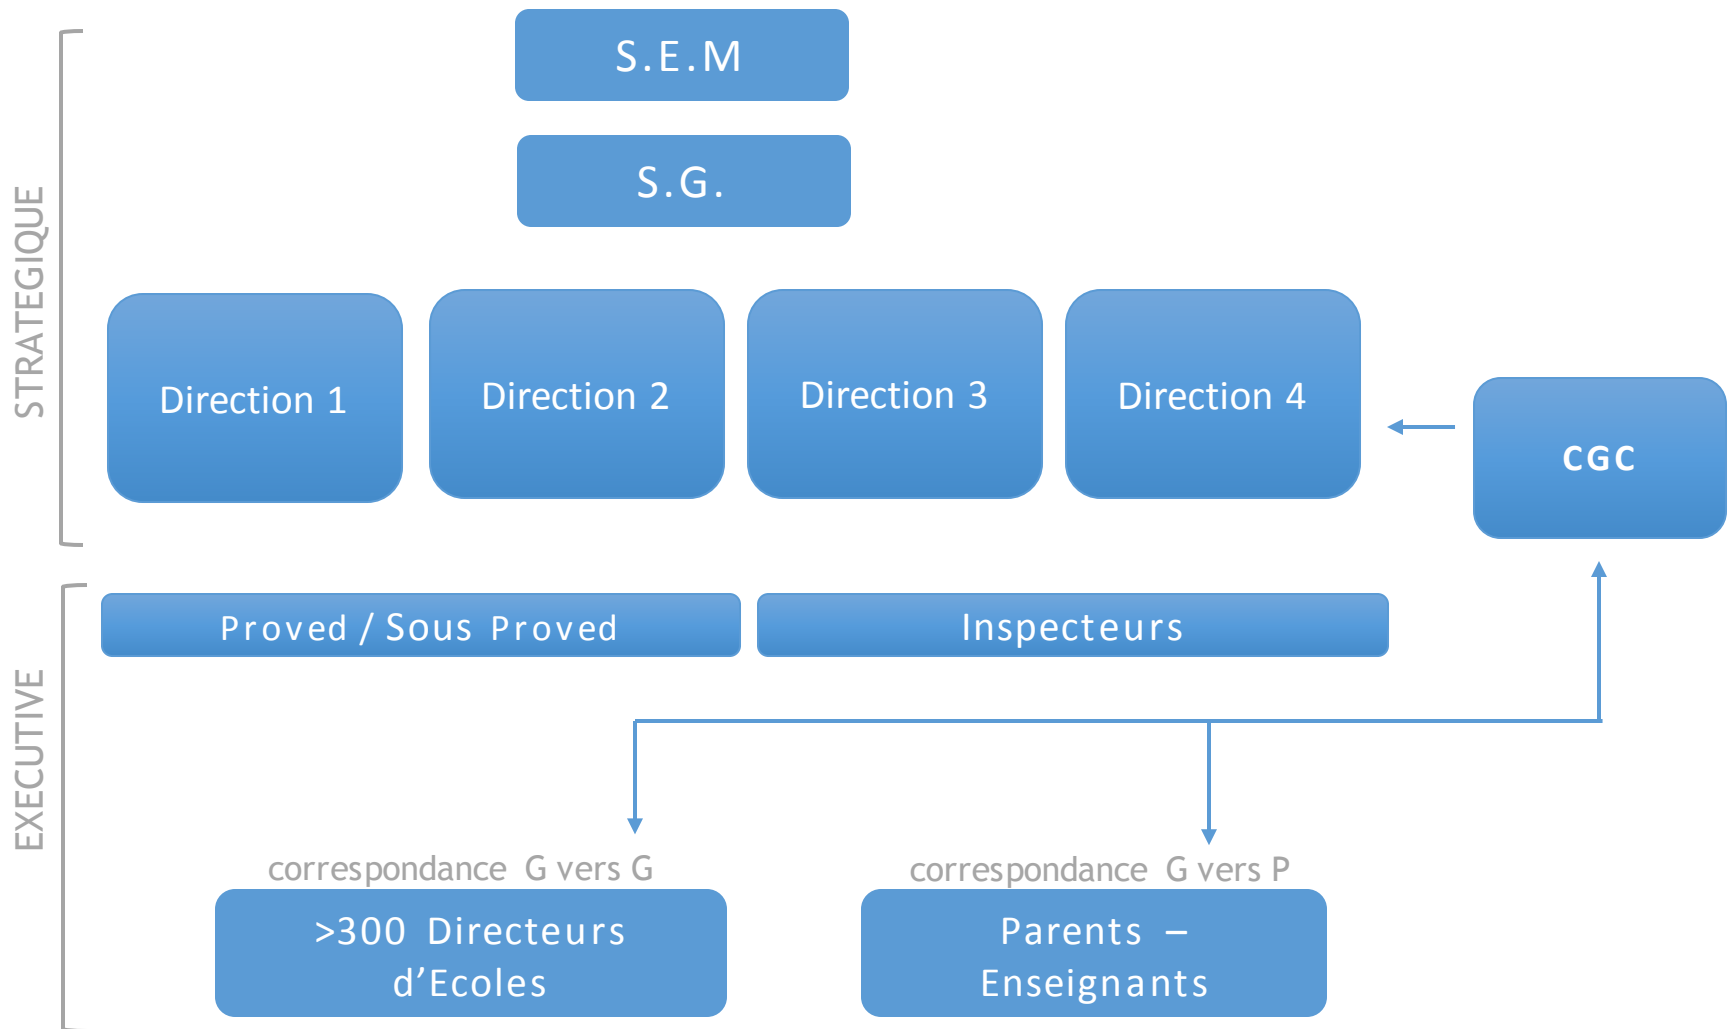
STRATEGIQUE

S.E.M

S.G.

Direction 1

Direction 2

Direction 3

Direction 4

CGC

EXECUTIVE

Proved / Sous Proved

Inspecteurs

correspondance G vers G

>300 Directeurs d’Ecoles

correspondance G vers P

Parents – Enseignants